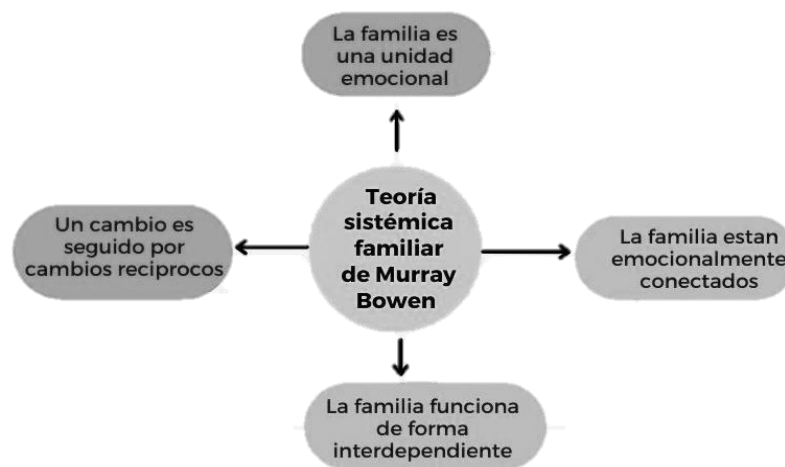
La familia es una unidad emocional

Teoría sistémica familiar de Murray Bowen

Un cambio es seguido por cambios reciprocos

La familia estan emocionalmente conectados

La familia funciona de forma interdependiente